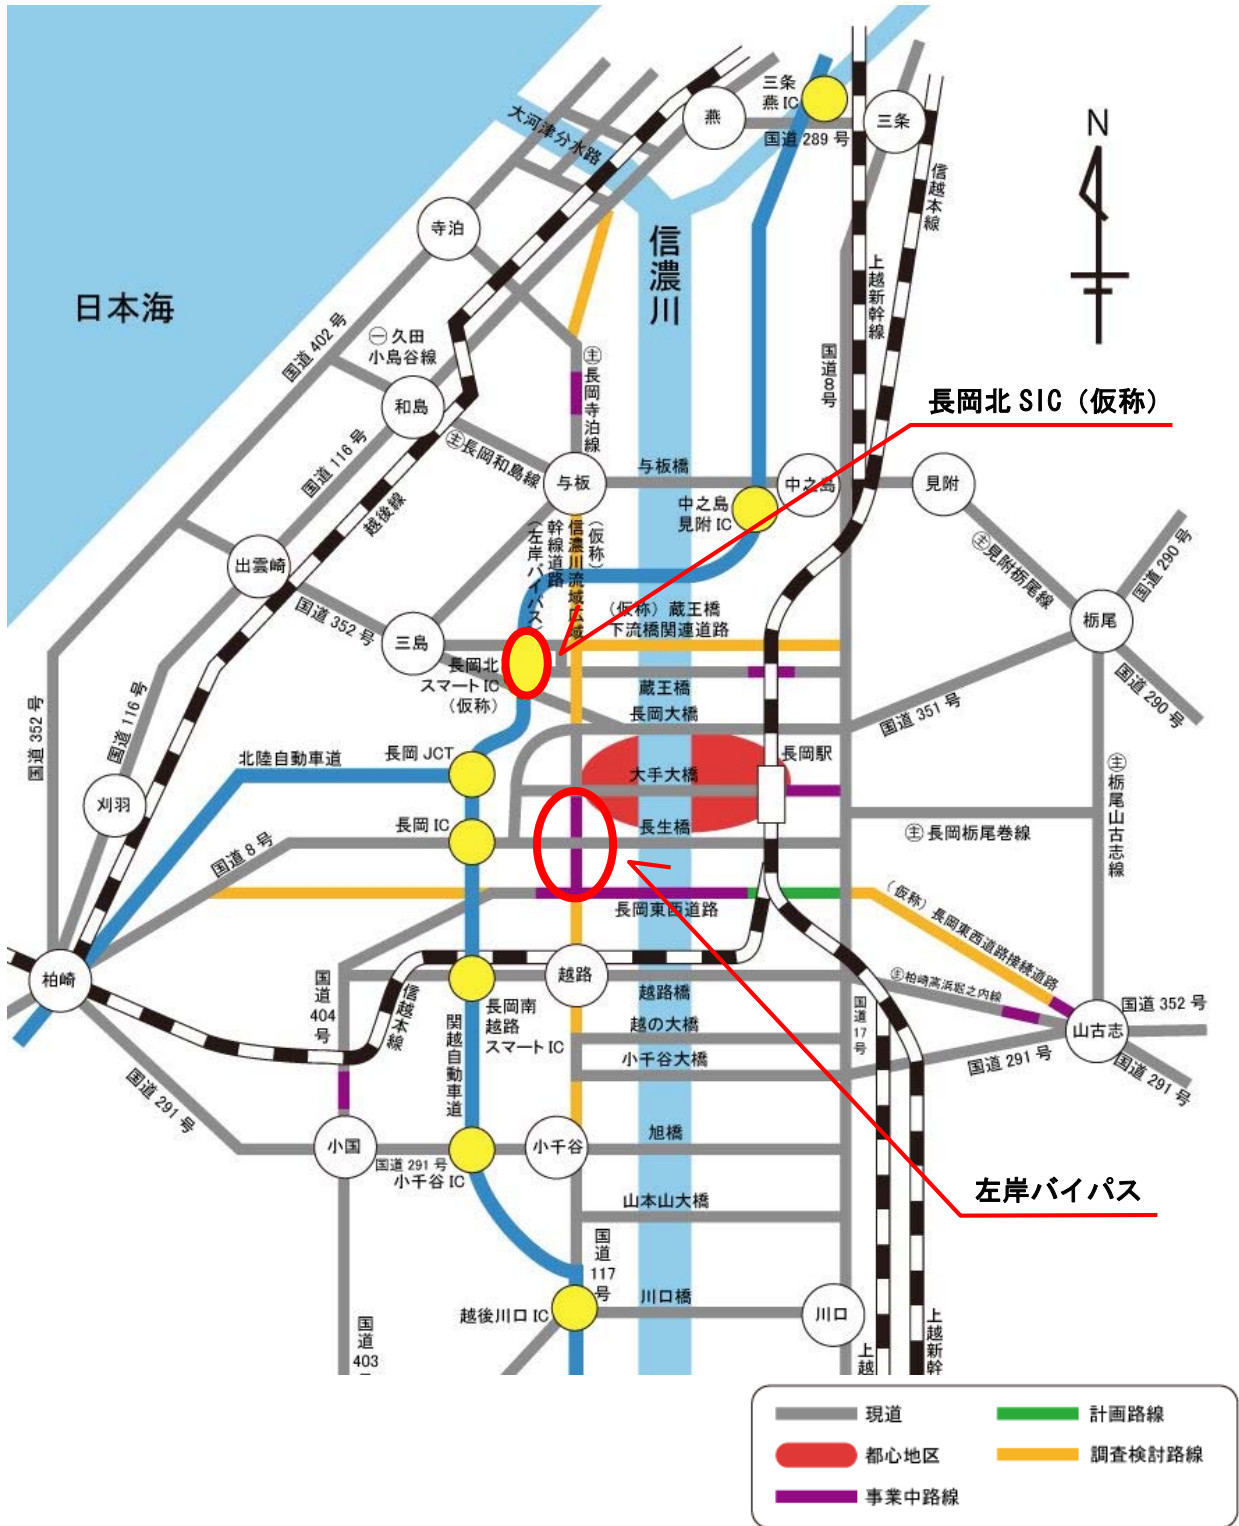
日本海

大河津分水路

燕

三条
燕 IC

三条

国道 289 号

信濃川

信越本線

上越新幹線

国道8号

N

寺泊

国道 402 号

㊀久田
小島谷線

和島

国道 116 号

越後線

㊟長岡寺泊線

㊟長岡和島線

与板

与板橋

中之島
見附 IC

中之島

見附

長岡北 SIC（仮称）

(仮称)
信濃川流域広域幹線道路
(左岸バイパス)

㊟見附栃尾線

出雲崎

国道 352 号

三島

(仮称) 蔵王橋
下流橋関連道路

長岡北
スマート IC
(仮称)

蔵王橋
長岡大橋

栃尾

国道 290 号

国道 290 号

国道 351 号

国道 352 号

国道 116 号

北陸自動車道

長岡 JCT

大手大橋

長岡駅

刈羽

長岡 IC

長生橋

㊟長岡栃尾巻線

㊟栃尾山古志線

国道 8 号

長岡東西道路

(仮称) 長岡東西道路接続道路

柏崎

国道 404 号

信越本線

越路

長岡南
越路
スマート IC

越路橋

越の大橋

小千谷大橋

国道 17 号

㊟柏崎高浜堀之内線

国道 352 号

山古志

国道 291 号

国道 291 号

国道 291 号

関越自動車道

小国

国道 291 号
小千谷 IC

小千谷

旭橋

山本山大橋

左岸バイパス

国道 117 号

越後川口 IC

川口橋

川口

国道 403

上越

上越新幹

| | | | |
|---|---|---|---|
| | 現道 | | 計画路線 |
| | 都心地区 | | 調査検討路線 |
| | 事業中路線 | | |